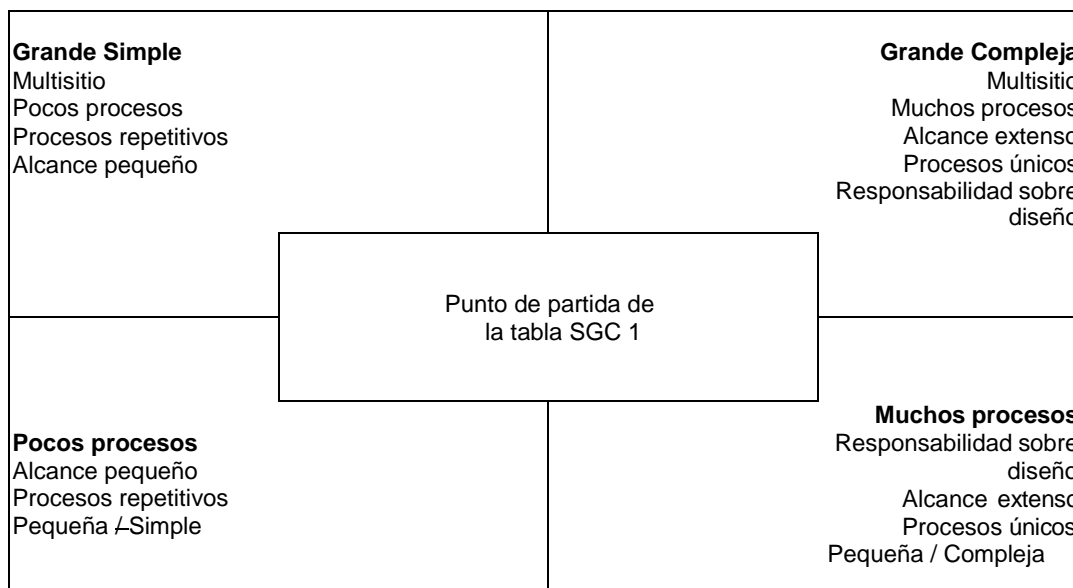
**Grande Simple**
Multisitio
Pocos procesos
Procesos repetitivos
Alcance pequeño

**Grande Complej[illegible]**
Multisiti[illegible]
Muchos proceso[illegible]
Alcance extens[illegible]
Procesos único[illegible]
Responsabilidad sobr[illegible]
diseñ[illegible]

Punto de partida de
la tabla SGC 1

**Pocos procesos**
Alcance pequeño
Procesos repetitivos
Pequeña / Simple

**Muchos proceso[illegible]**
Responsabilidad sobr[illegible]
diseñ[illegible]
Alcance extens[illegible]
Procesos único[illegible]
Pequeña / Compleja